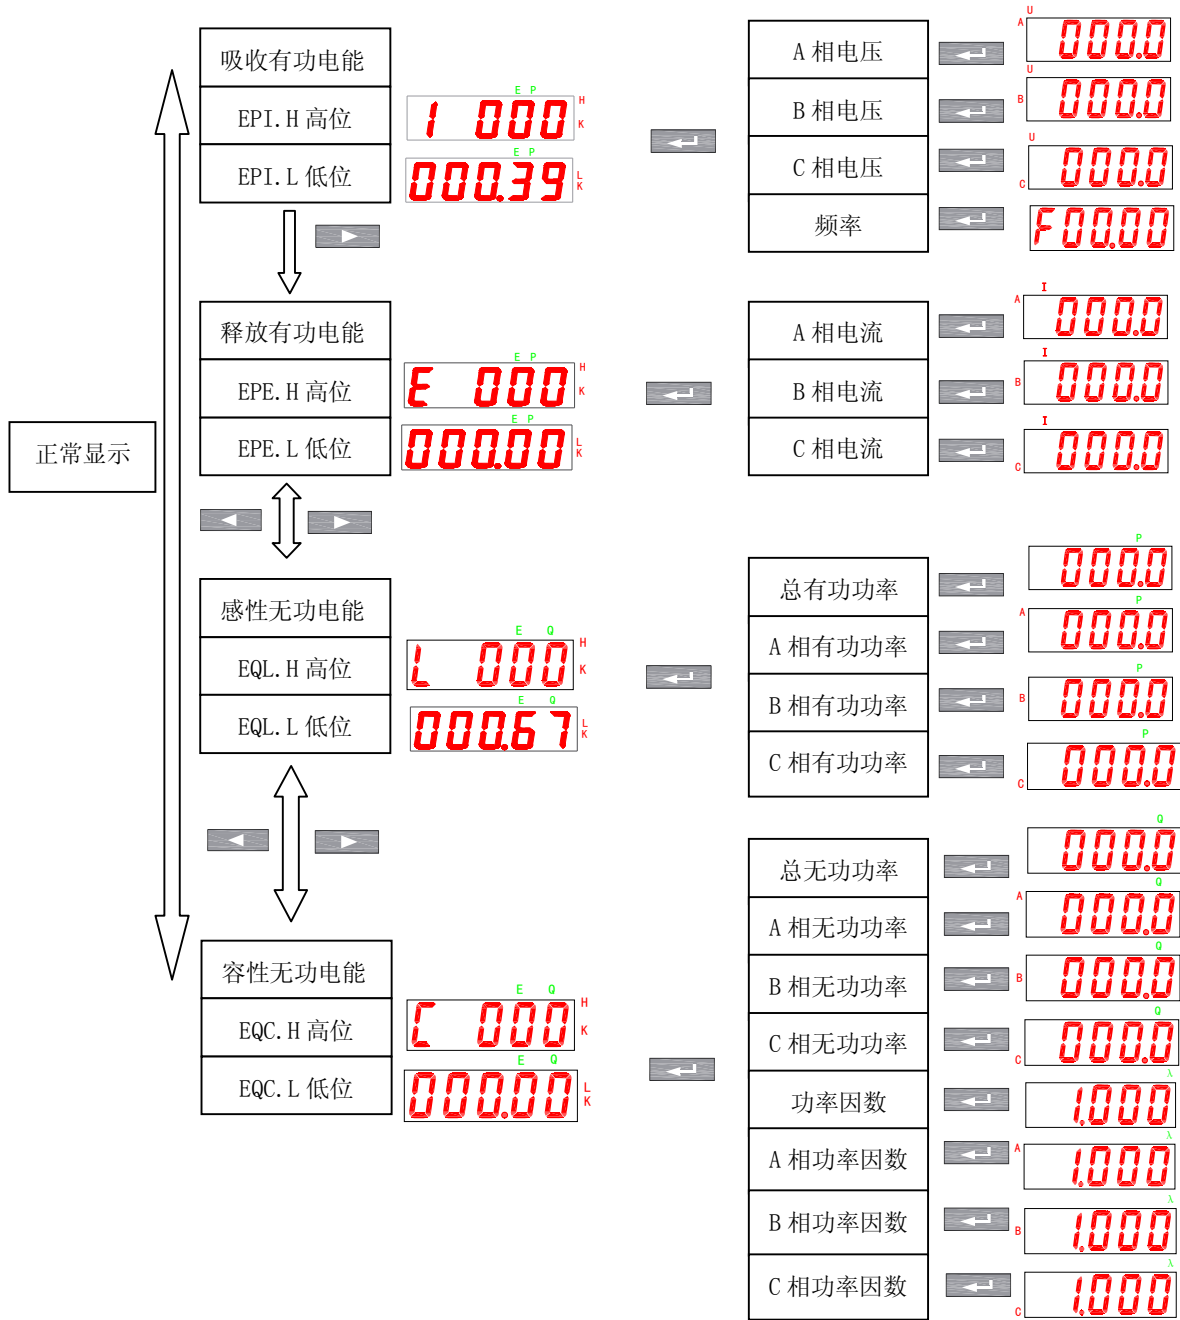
正常显示

吸收有功电能
EPI.H 高位
EPI.L 低位

E P
1 000
H
K
E P
000.39
L
K

释放有功电能
EPE.H 高位
EPE.L 低位

E P
E 000
H
K
E P
000.00
L
K

感性无功电能
EQL.H 高位
EQL.L 低位

E Q
L 000
H
K
E Q
000.67
L
K

容性无功电能
EQC.H 高位
EQC.L 低位

E Q
C 000
H
K
E Q
000.00
L
K

A 相电压
B 相电压
C 相电压
频率

U
A 000.0
U
B 000.0
U
C 000.0
F 00.00

A 相电流
B 相电流
C 相电流

I
A 000.0
I
B 000.0
I
C 000.0

总有功功率
A 相有功功率
B 相有功功率
C 相有功功率

P
000.0
P
A 000.0
P
B 000.0
P
C 000.0

总无功功率
A 相无功功率
B 相无功功率
C 相无功功率
功率因数
A 相功率因数
B 相功率因数
C 相功率因数

Q
000.0
Q
A 000.0
Q
B 000.0
Q
C 000.0
λ
1.000
λ
A 1.000
λ
B 1.000
λ
C 1.000